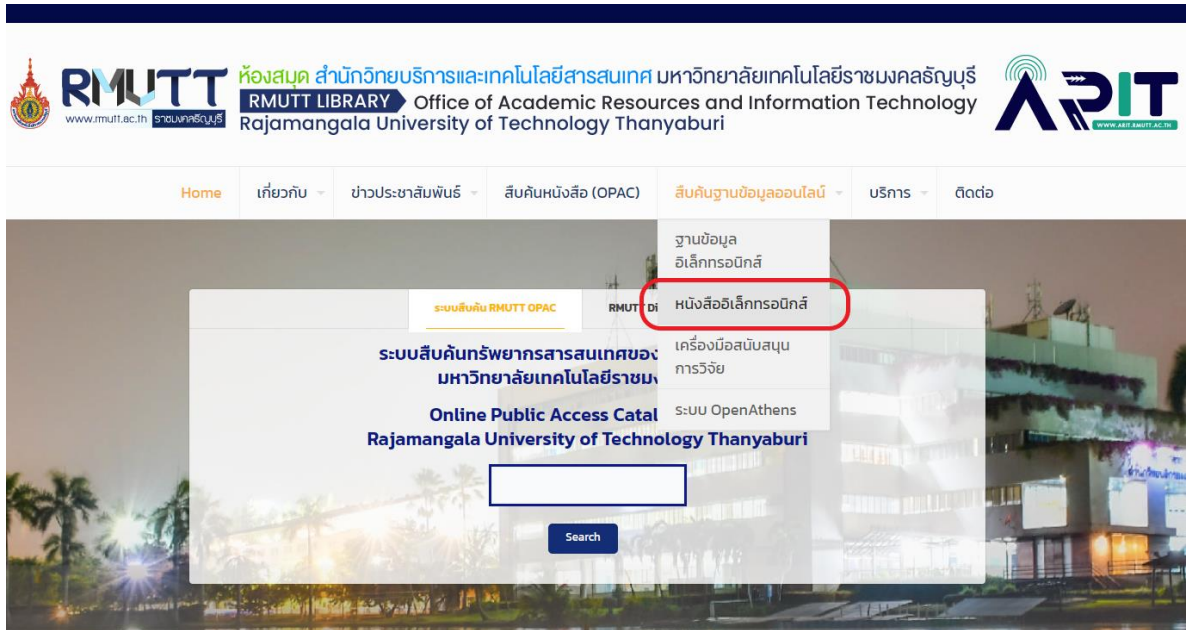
RMUTT
www.rmutt.ac.th ราชมงคลธัญบุรี

ห้องสมุด สำนักวิทยบริการและเทคโนโลยีสารสนเทศ มหาวิทยาลัยเทคโนโลยีราชมงคลธัญบุรี
RMUTT LIBRARY Office of Academic Resources and Information Technology
Rajamangala University of Technology Thanyaburi

ARIT
WWW.ARIT.RMUTT.AC.TH

Home เกี่ยวกับ ข่าวประชาสัมพันธ์ สืบค้นหนังสือ (OPAC) สืบค้นฐานข้อมูลออนไลน์ บริการ ติดต่อ

ฐานข้อมูลอิเล็กทรอนิกส์
หนังสืออิเล็กทรอนิกส์
เครื่องมือสนับสนุนการวิจัย
ระบบ OpenAthens

ระบบสืบค้น RMUTT OPAC
RMUTT Di

ระบบสืบค้นทรัพยากรสารสนเทศของ
มหาวิทยาลัยเทคโนโลยีราชม

Online Public Access Catal
Rajamangala University of Technology Thanyaburi

Search